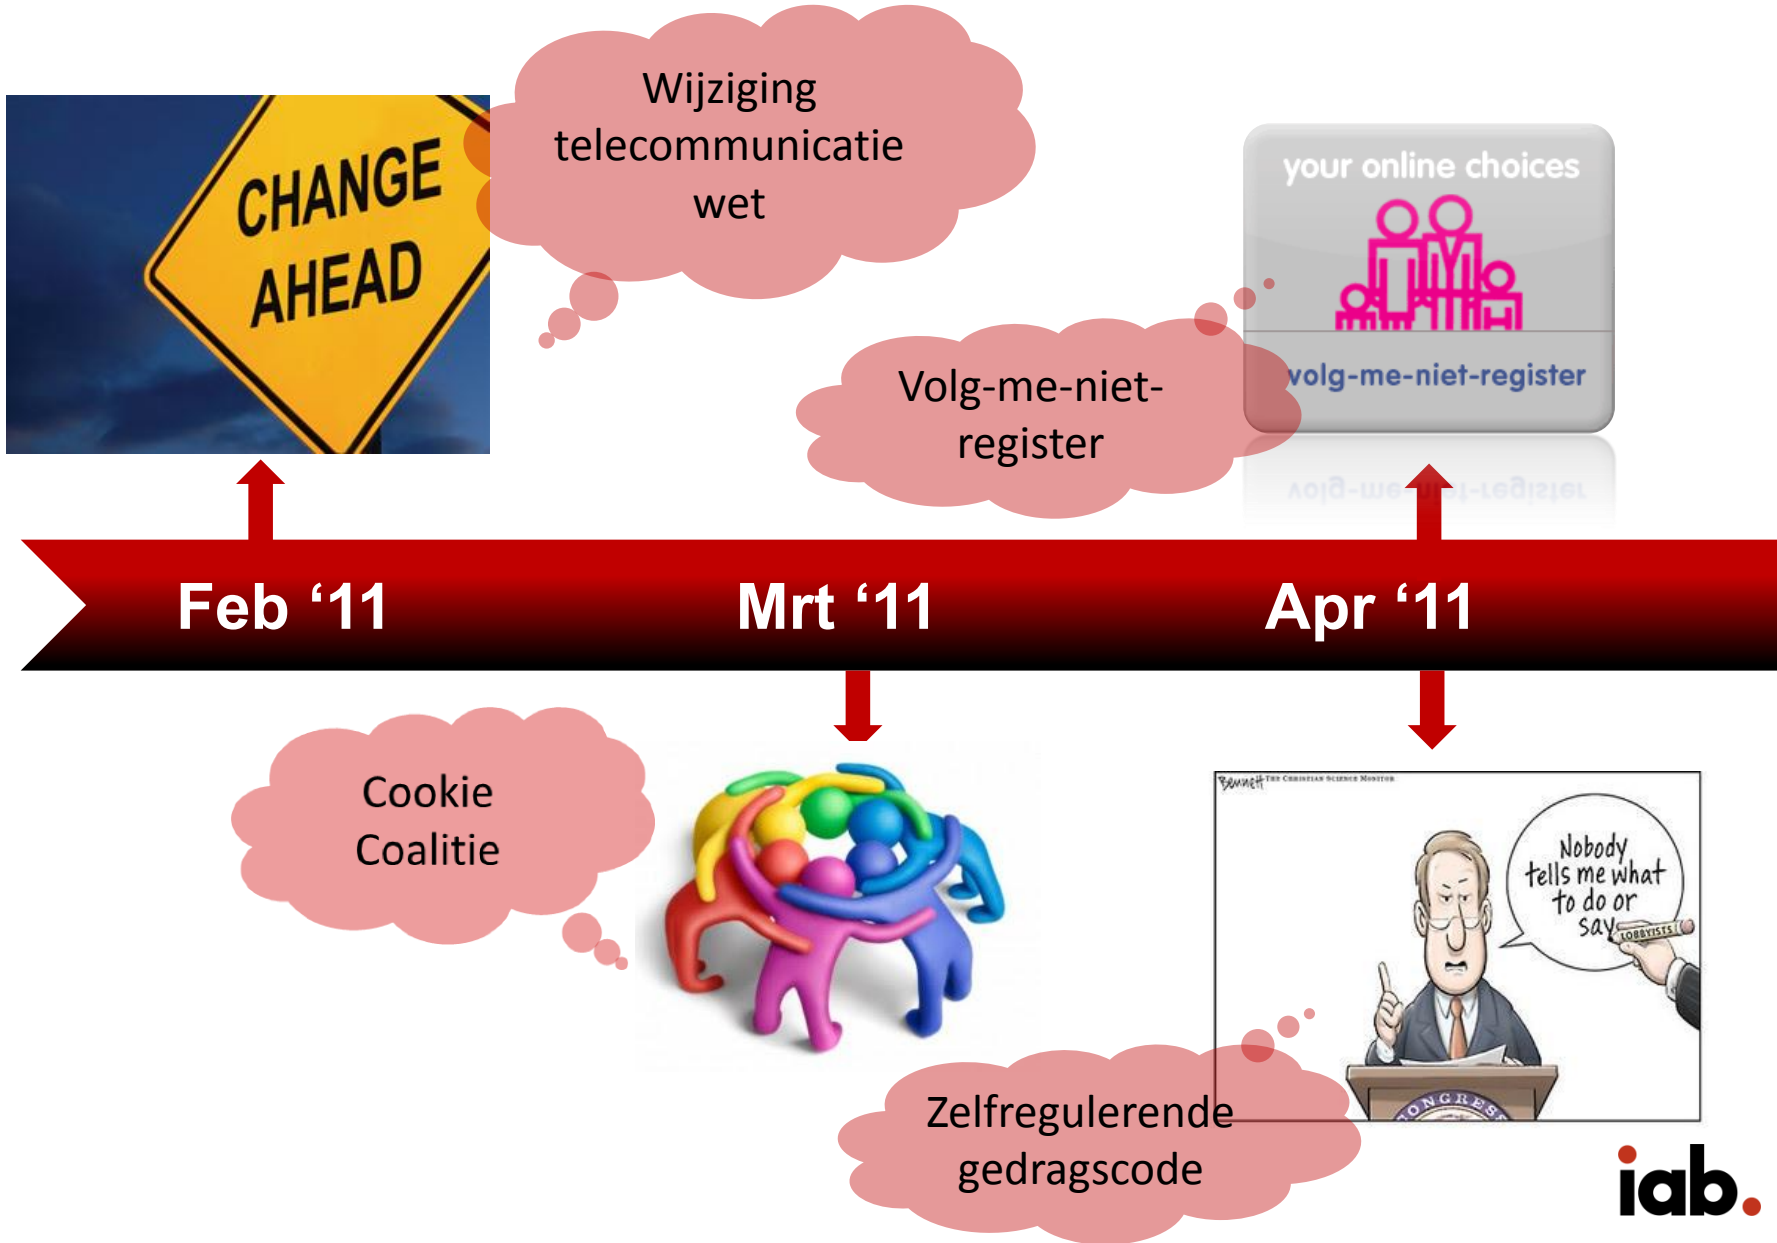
CHANGE AHEAD

Wijziging telecommunicatie wet

your online choices

volg-me-niet-register

Volg-me-niet-register

Feb ‘11

Mrt ‘11

Apr ‘11

Cookie Coalitie

Bennett THE CHRISTIAN SCIENCE MONITOR

Nobody tells me what to do or say

LOBBYISTS

CONGRESS

Zelfregulerende gedragscode

iab.